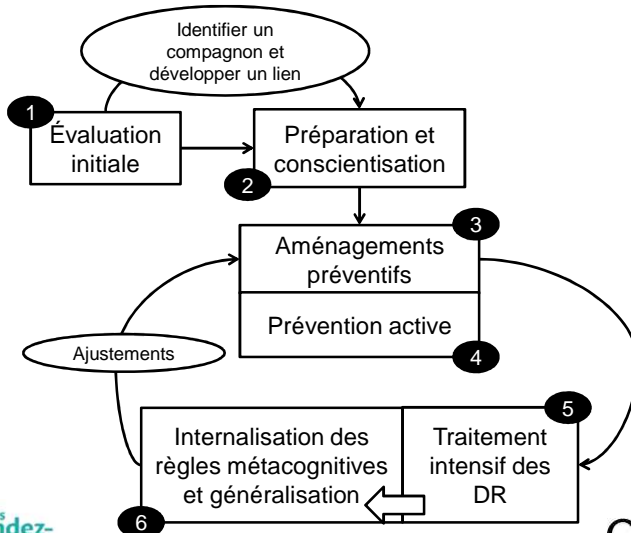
Identifier un compagnon et développer un lien

1
Évaluation initiale

Préparation et conscientisation
2

3
Aménagements préventifs

Prévention active
4

Ajustements

5
Internalisation des règles métacognitives et généralisation

Traitement intensif des DR

6

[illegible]dez-